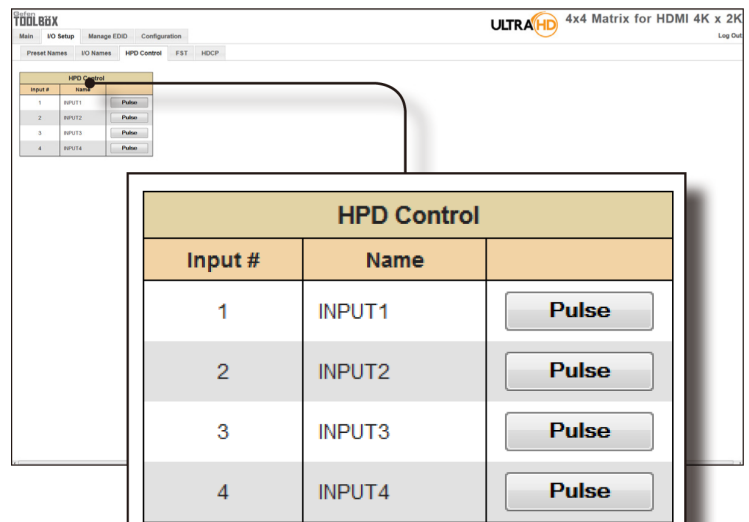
gefen TOOLBOX

ULTRA HD 4x4 Matrix for HDMI 4K x 2K

Log Out

Main | I/O Setup | Manage EDID | Configuration

Preset Names | I/O Names | HPD Control | FST | HDCP

| HPD Control | | |
|---|---|---|
| Input # | Name | |
| 1 | INPUT1 | Pulse |
| 2 | INPUT2 | Pulse |
| 3 | INPUT3 | Pulse |
| 4 | INPUT4 | Pulse |

| HPD Control | | |
|---|---|---|
| Input # | Name | |
| 1 | INPUT1 | Pulse |
| 2 | INPUT2 | Pulse |
| 3 | INPUT3 | Pulse |
| 4 | INPUT4 | Pulse |